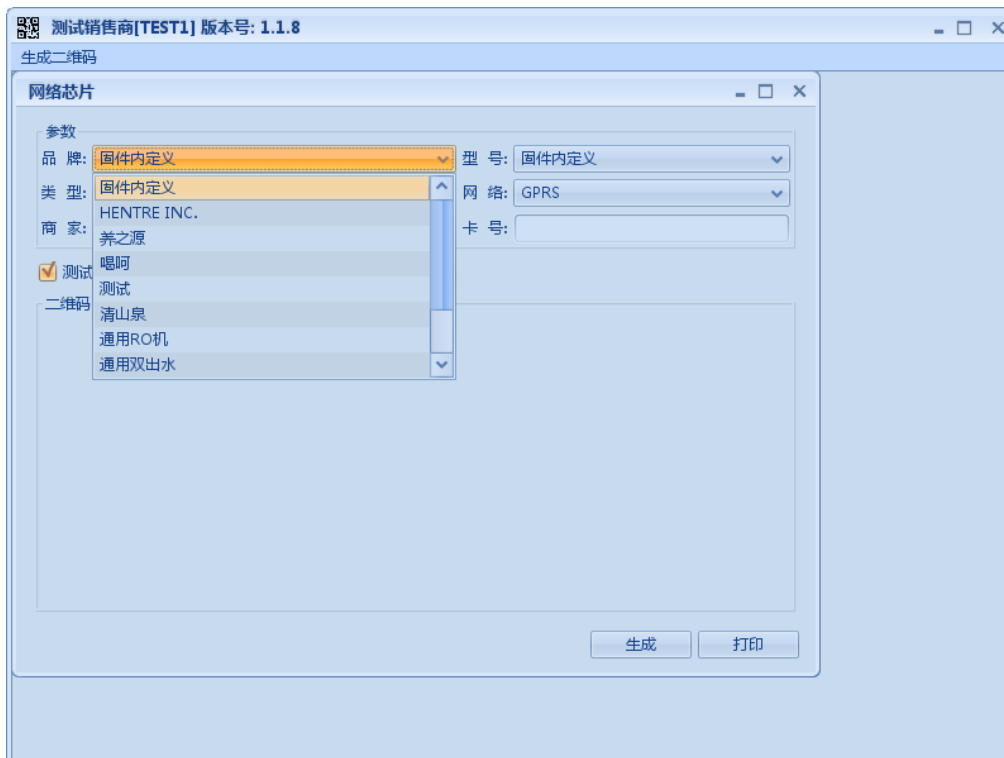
测试销售商[TEST1] 版本号: 1.1.8

生成二维码

网络芯片

参数

品 牌: 固件内定义

型 号: 固件内定义

类 型:

网 络: GPRS

商 家:

卡 号:

固件内定义
HENTRE INC.
养之源
喝呵
测试
清山泉
通用RO机
通用双出水

测试

二维码

生成

打印